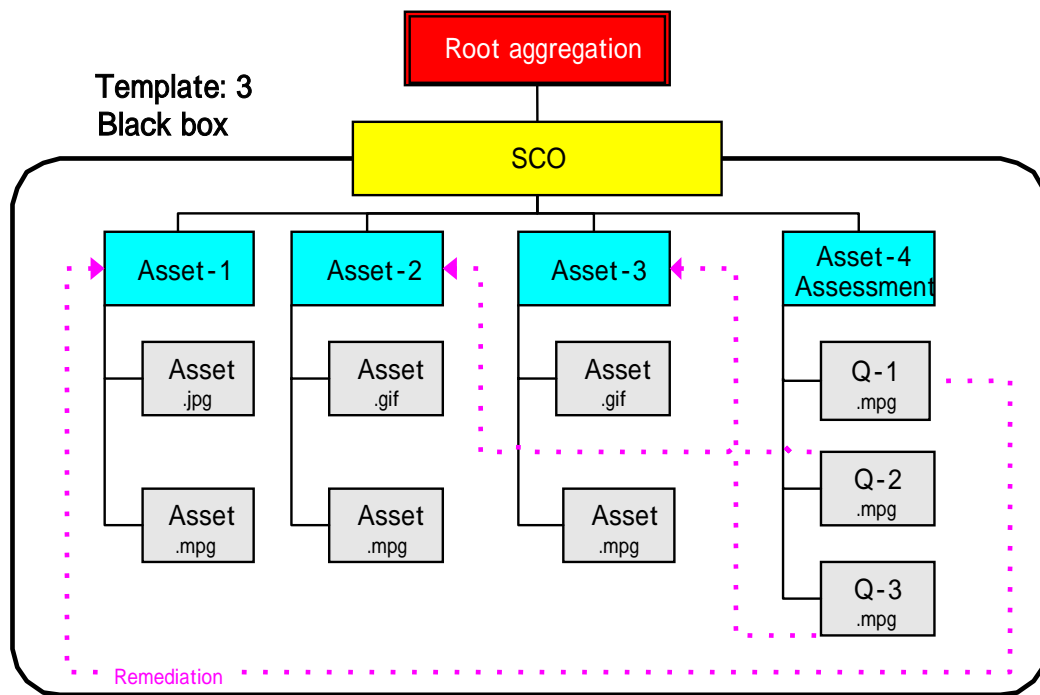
Root aggregation

Template: 3
Black box

SCO

Asset-1

Asset-2

Asset-3

Asset-4 Assessment

Asset .jpg

Asset .gif

Asset .gif

Q-1 .mpg

Q-2 .mpg

Asset .mpg

Asset .mpg

Asset .mpg

Q-3 .mpg

Remediation